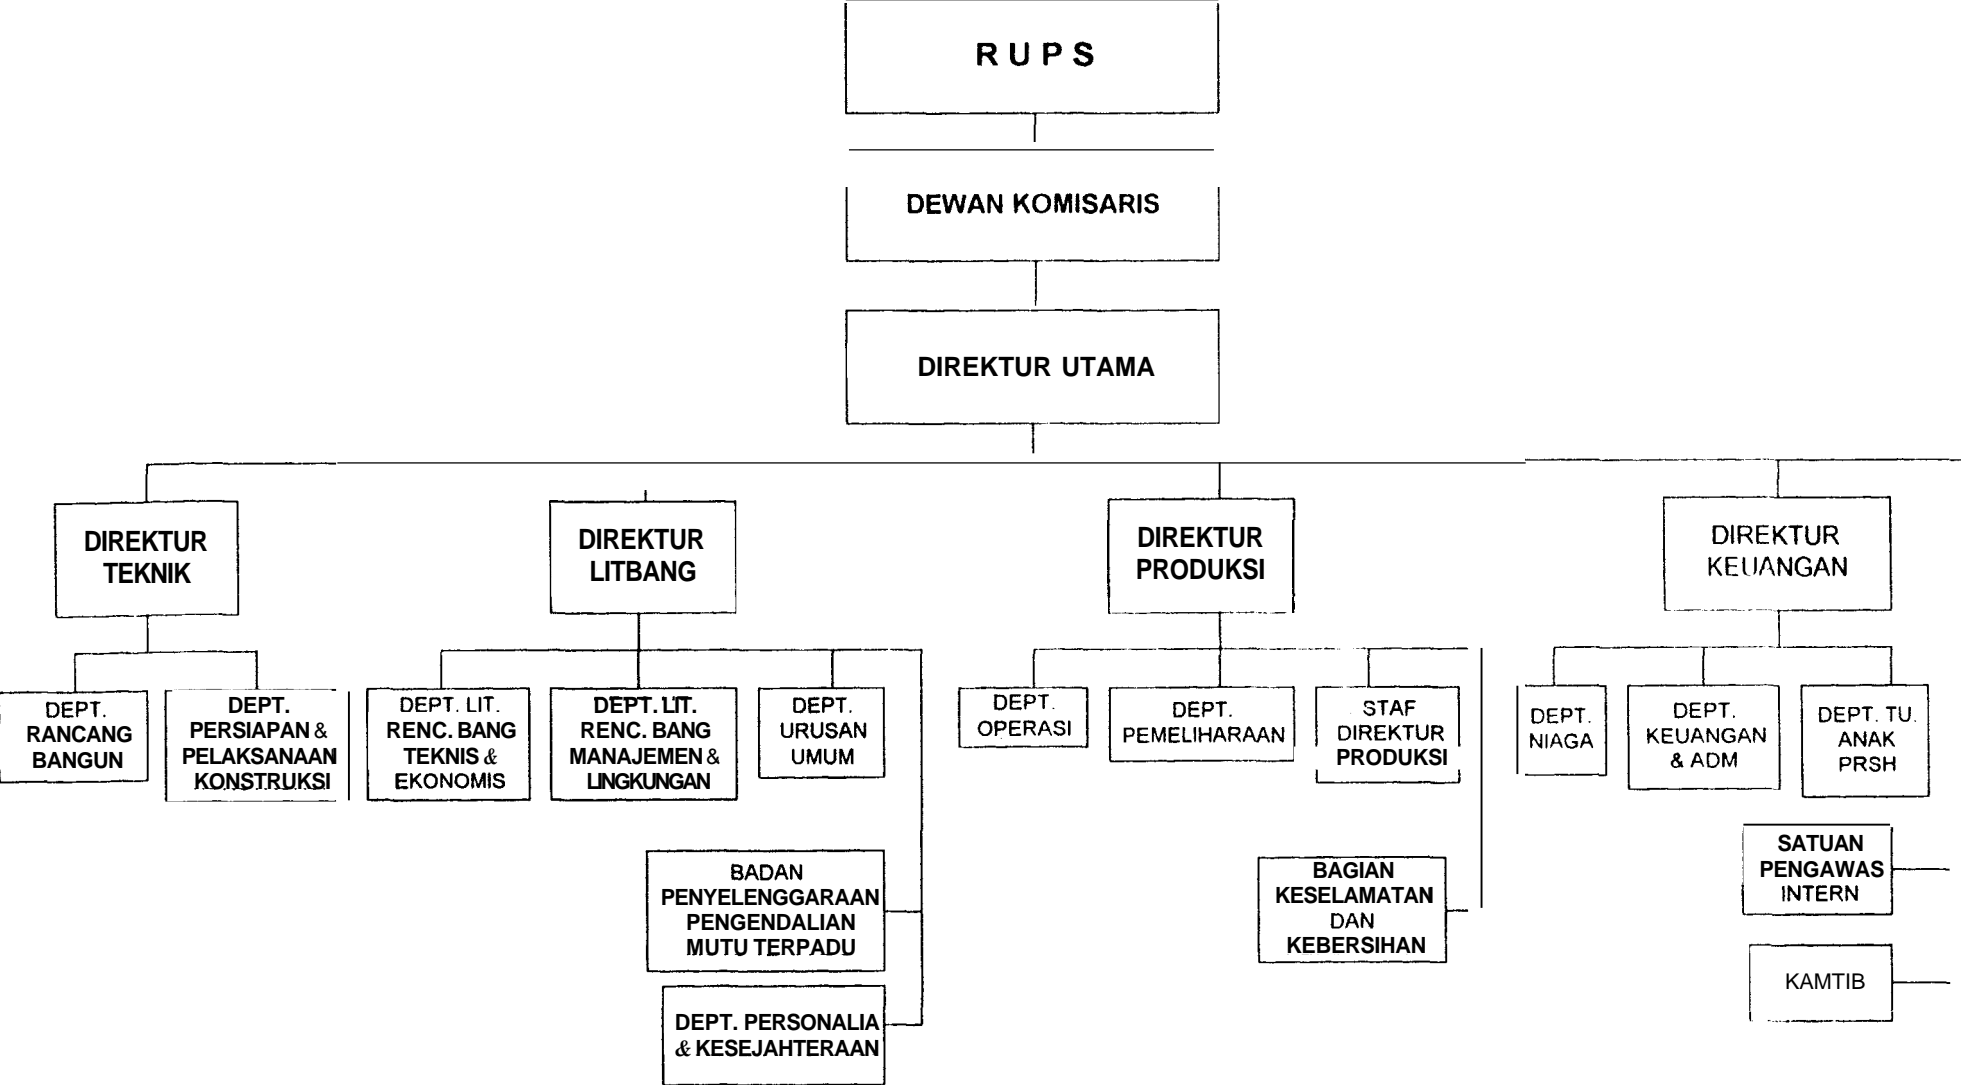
RUPS

DEWAN KOMISARIS

DIREKTUR UTAMA

DIREKTUR TEKNIK

DIREKTUR LITBANG

DIREKTUR PRODUKSI

DIREKTUR KEUANGAN

DEPT. RANCANG BANGUN

DEPT. PERSIAPAN & PELAKSANAAN KONSTRUKSI

DEPT. LIT. RENC. BANG TEKNIS & EKONOMIS

DEPT. LIT. RENC. BANG MANAJEMEN & LINGKUNGAN

DEPT. URUSAN UMUM

DEPT. OPERASI

DEPT. PEMELIHARAAN

STAF DIREKTUR PRODUKSI

DEPT. NIAGA

DEPT. KEUANGAN & ADM

DEPT. TU. ANAK PRSH

BADAN PENYELENGGARAAN PENGENDALIAN MUTU TERPADU

DEPT. PERSONALIA & KESEJAHTERAAN

BAGIAN KESELAMATAN DAN KEBERSIHAN

SATUAN PENGAWAS INTERN

KAMTIB